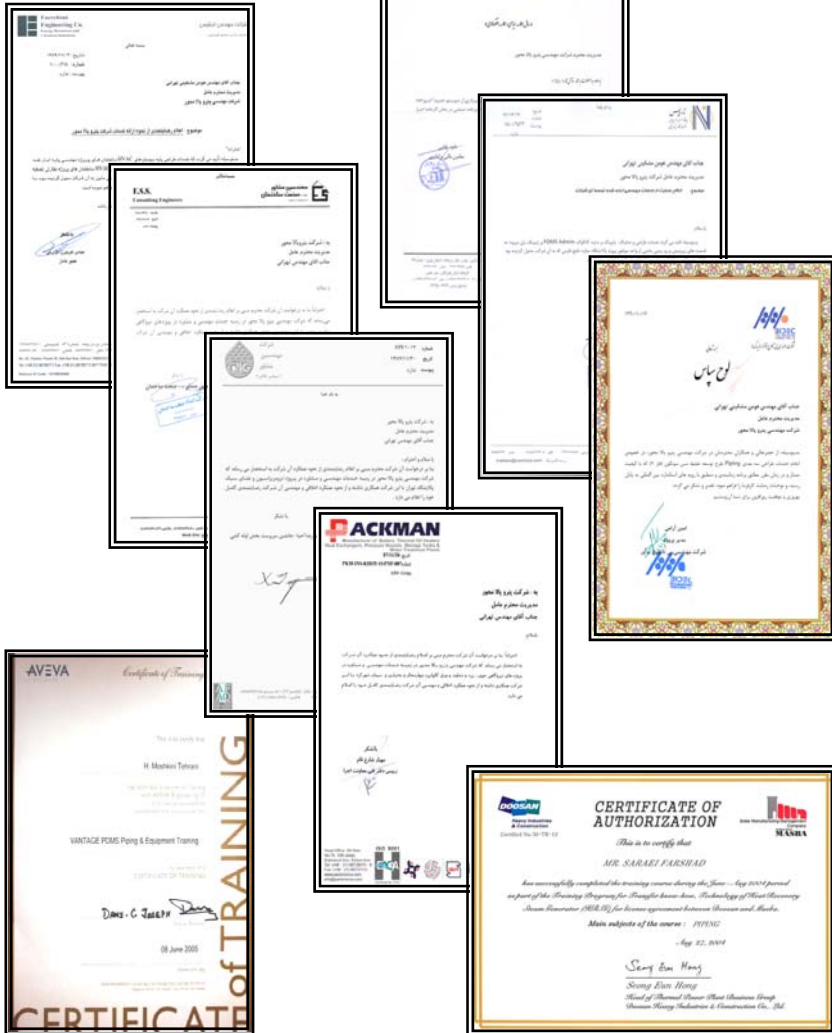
Eurochimi Engineering Co.

شرکت مهندسی اروشیمی

جناب آقای مهندس هومن مشکینی تهرانی
مدیریت محترم عامل
شرکت مهندسی پترو پلا محور

F.S.S.
Consulting Engineers

مهندسین مشاور

به : شرکت پترو پلا محور
مدیریت محترم عامل
جناب آقای مهندس تهرانی

به : شرکت پترو پلا محور
مدیریت محترم عامل
جناب آقای مهندس تهرانی

جناب آقای مهندس هومن مشکینی تهرانی

لوح سپاس

جناب آقای مهندس هومن مشکینی تهرانی
مدیریت محترم عامل
شرکت مهندسی پترو پلا محور

PACKMAN

به : شرکت پترو پلا محور
مدیریت محترم عامل
جناب آقای مهندس تهرانی

با تشکر

ISO 9001

AVEVA
Certificate of Training

H. Moshkini Tehrani

VANTAGE PDMS Piping & Equipment Training

DAVID C. JOSEPH

08 June 2005

CERTIFICATE of TRAINING

DOOSAN
Heavy Industries & Construction

CERTIFICATE OF AUTHORIZATION

MASHA

This is to certify that

MR. SARAEI FARSHAD

has successfully completed the training course during the June ~ Aug 2004 period as part of the Training Program for Transfer know-how, Technology of Heat Recovery Steam Generator (HRSG) for license agreement between Doosan and Masha.

Main subjects of the course : PIPING

Aug. 27, 2004

Seong Eun Hong
Head of Thermal Power Plant Business Group
Doosan Heavy Industries & Construction Co., Ltd.